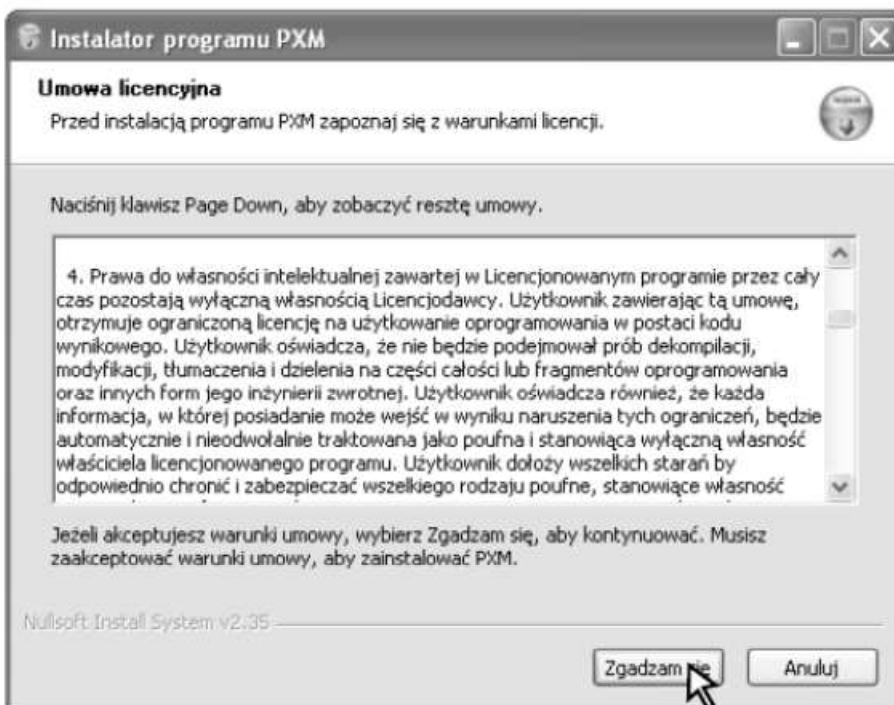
Instalator programu PXM

Umowa licencyjna

Przed instalacją programu PXM zapoznaj się z warunkami licencji.

Naciśnij klawisz Page Down, aby zobaczyć resztę umowy.

4. Prawa do własności intelektualnej zawartej w Licencjonowanym programie przez cały czas pozostają wyłączną własnością Licencjodawcy. Użytkownik zawierając tą umowę, otrzymuje ograniczoną licencję na użytkowanie oprogramowania w postaci kodu wynikowego. Użytkownik oświadcza, że nie będzie podejmował prób dekompilacji, modyfikacji, tłumaczenia i dzielenia na części całości lub fragmentów oprogramowania oraz innych form jego inżynierii zwrotnej. Użytkownik oświadcza również, że każda informacja, w której posiadanie może wejść w wyniku naruszenia tych ograniczeń, będzie automatycznie i nieodwołalnie traktowana jako poufna i stanowiąca wyłączną własność właściciela licencjonowanego programu. Użytkownik dołoży wszelkich starań by odpowiednio chronić i zabezpieczać wszelkiego rodzaju poufne, stanowiące własność

Jeżeli akceptujesz warunki umowy, wybierz Zgadzam się, aby kontynuować. Musisz zaakceptować warunki umowy, aby zainstalować PXM.

Nullsoft Install System v2.35

Zgadzam się

Anuluj